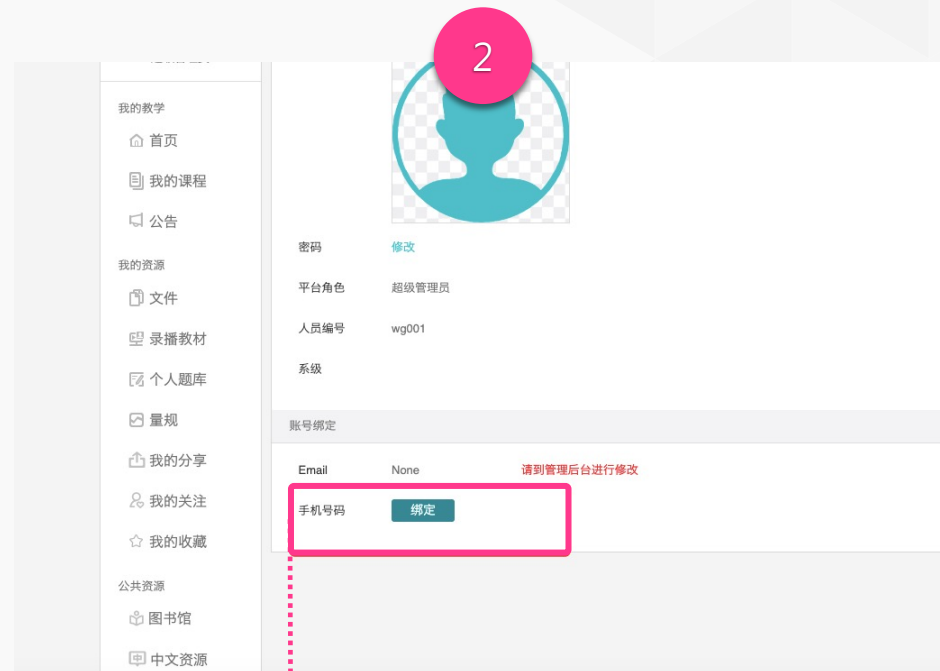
2

我的教学
首页
我的课程
公告
我的资源
文件
录播教材
个人题库
量规
我的分享
我的关注
我的收藏
公共资源
图书馆
中文资源

密码 修改
平台角色 超级管理员
人员编号 wg001
系级

账号绑定
Email None 请到管理后台进行修改
手机号码 绑定